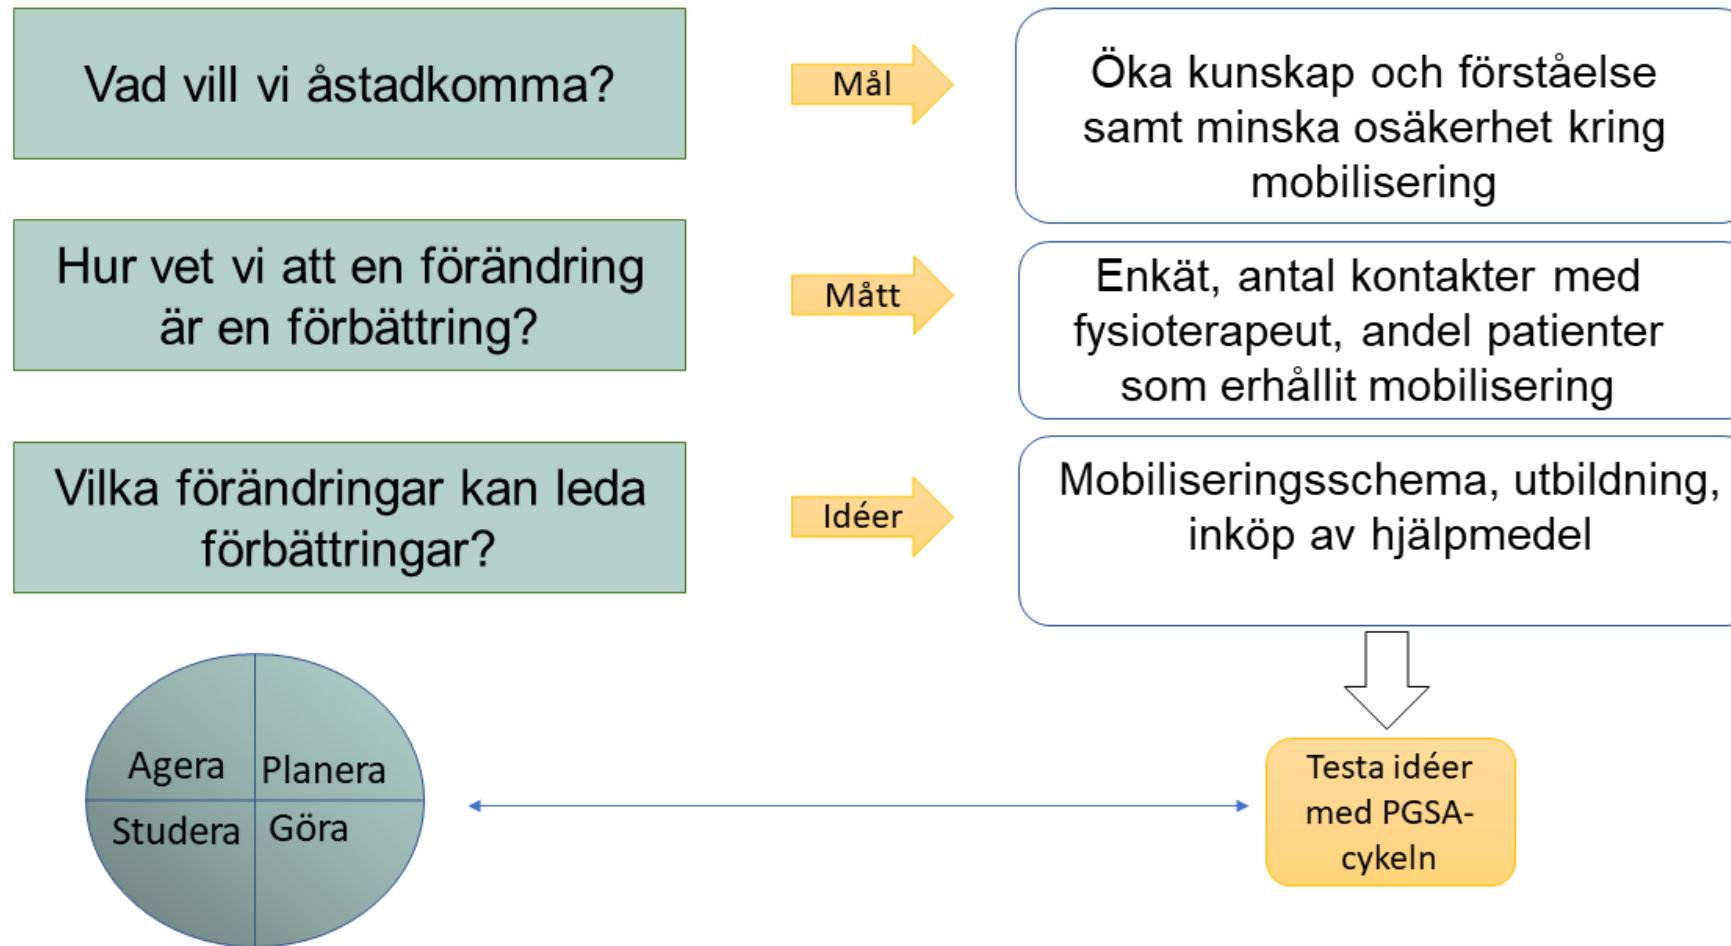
Vad vill vi åstadkomma?

Mål

Öka kunskap och förståelse samt minska osäkerhet kring mobilisering

Hur vet vi att en förändring är en förbättring?

Mått

Enkät, antal kontakter med fysioterapeut, andel patienter som erhållit mobilisering

Vilka förändringar kan leda förbättringar?

Idéer

Mobiliseringsschema, utbildning, inköp av hjälpmedel

Agera
Planera
Studera
Göra

Testa idéer med PGSA-cykeln